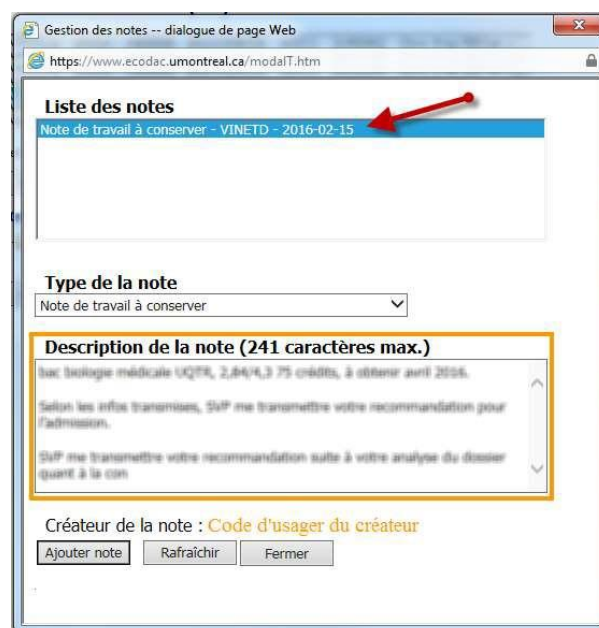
Gestion des notes -- dialogue de page Web

https://www.ecodac.umontreal.ca/modalT.htm

Liste des notes

Note de travail à conserver - VINETD - 2016-02-15

Type de la note

Note de travail à conserver

Description de la note (241 caractères max.)

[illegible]

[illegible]

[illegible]

Créateur de la note : Code d'usager du créateur

Ajouter note Rafraîchir Fermer